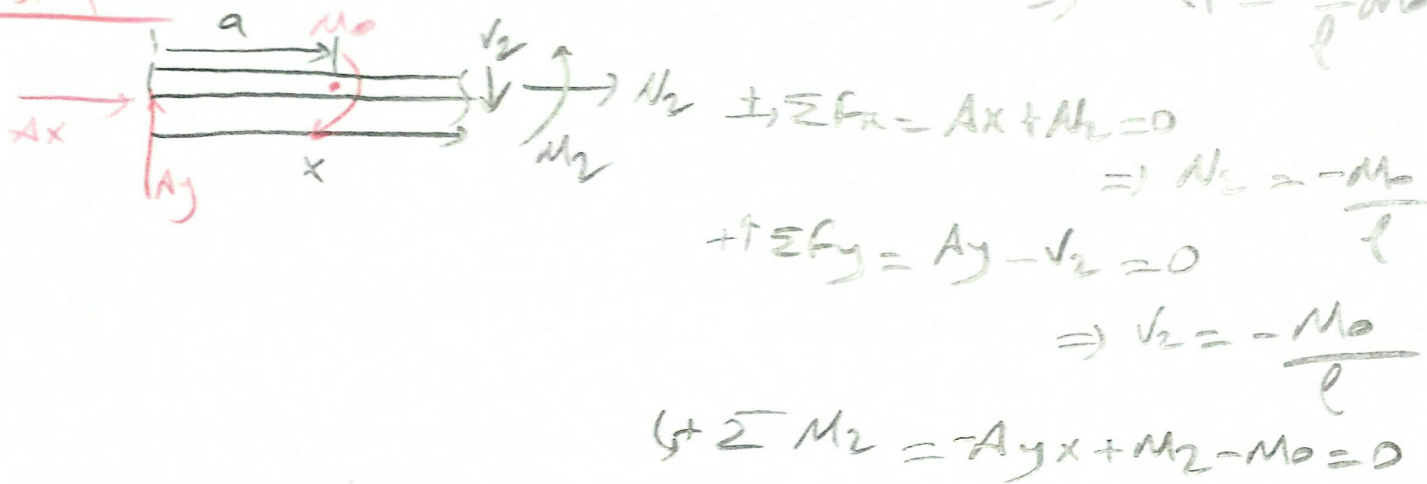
$\Rightarrow A_y = -\frac{M_0}{\ell}$

a $M_0$ $V_2$ $N_2$ Ax x Ay $M_2$

$\overset{+}{\rightarrow} \sum F_x = Ax + N_2 = 0$

$\Rightarrow N_2 = -\frac{M_0}{\ell}$

$+\uparrow \sum F_y = Ay - V_2 = 0$

$\Rightarrow V_2 = -\frac{M_0}{\ell}$

$\circlearrowleft + \sum M_2 = -Ay\,x + M_2 - M_0 = 0$